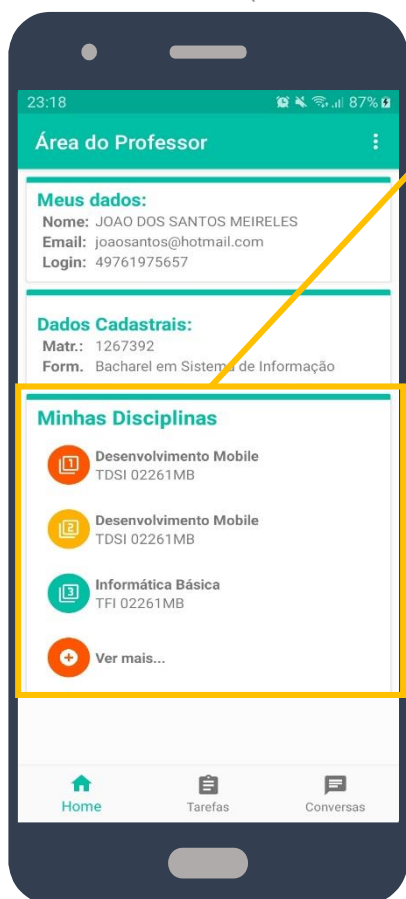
23:18 87%

Área do Professor

Meus dados:
Nome: JOAO DOS SANTOS MEIRELES
Email: joaosantos@hotmail.com
Login: 49761975657

Dados Cadastrais:
Matr.: 1267392
Form. Bacharel em Sistema de Informação

Minhas Disciplinas

1 Desenvolvimento Mobile
TDSI 02261MB

2 Desenvolvimento Mobile
TDSI 02261MB

3 Informática Básica
TFI 02261MB

Ver mais...

Home
Tarefas
Conversas